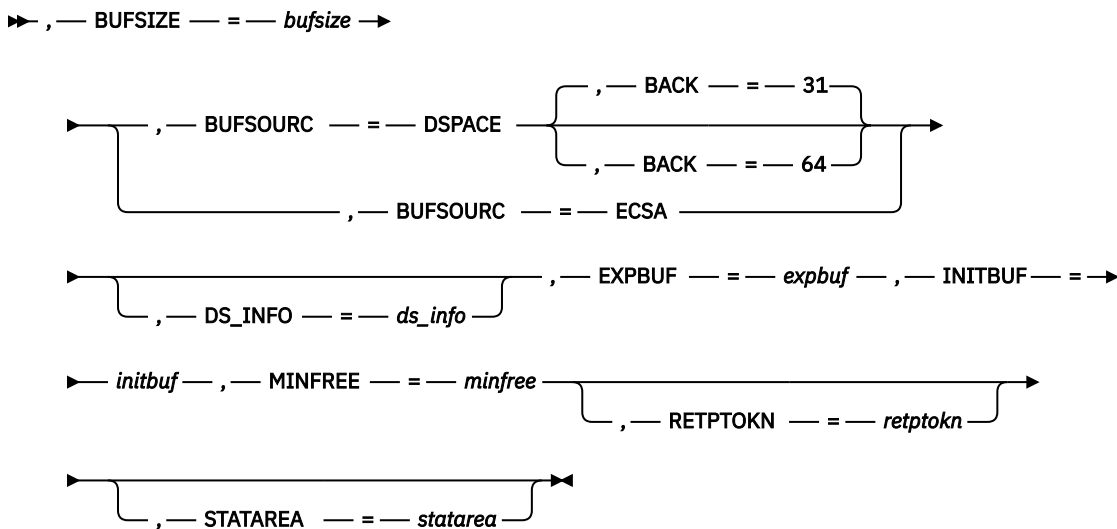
, BUFSIZE = bufsize

, BUFSOURC = DSPACE

, BACK = 31

, BACK = 64

, BUFSOURC = ECSA

, DS_INFO = ds_info

, EXPBUF = expbuf , INITBUF =

initbuf , MINFREE = minfree

, RETPTOKN = retptokn

, STATAREA = statarea